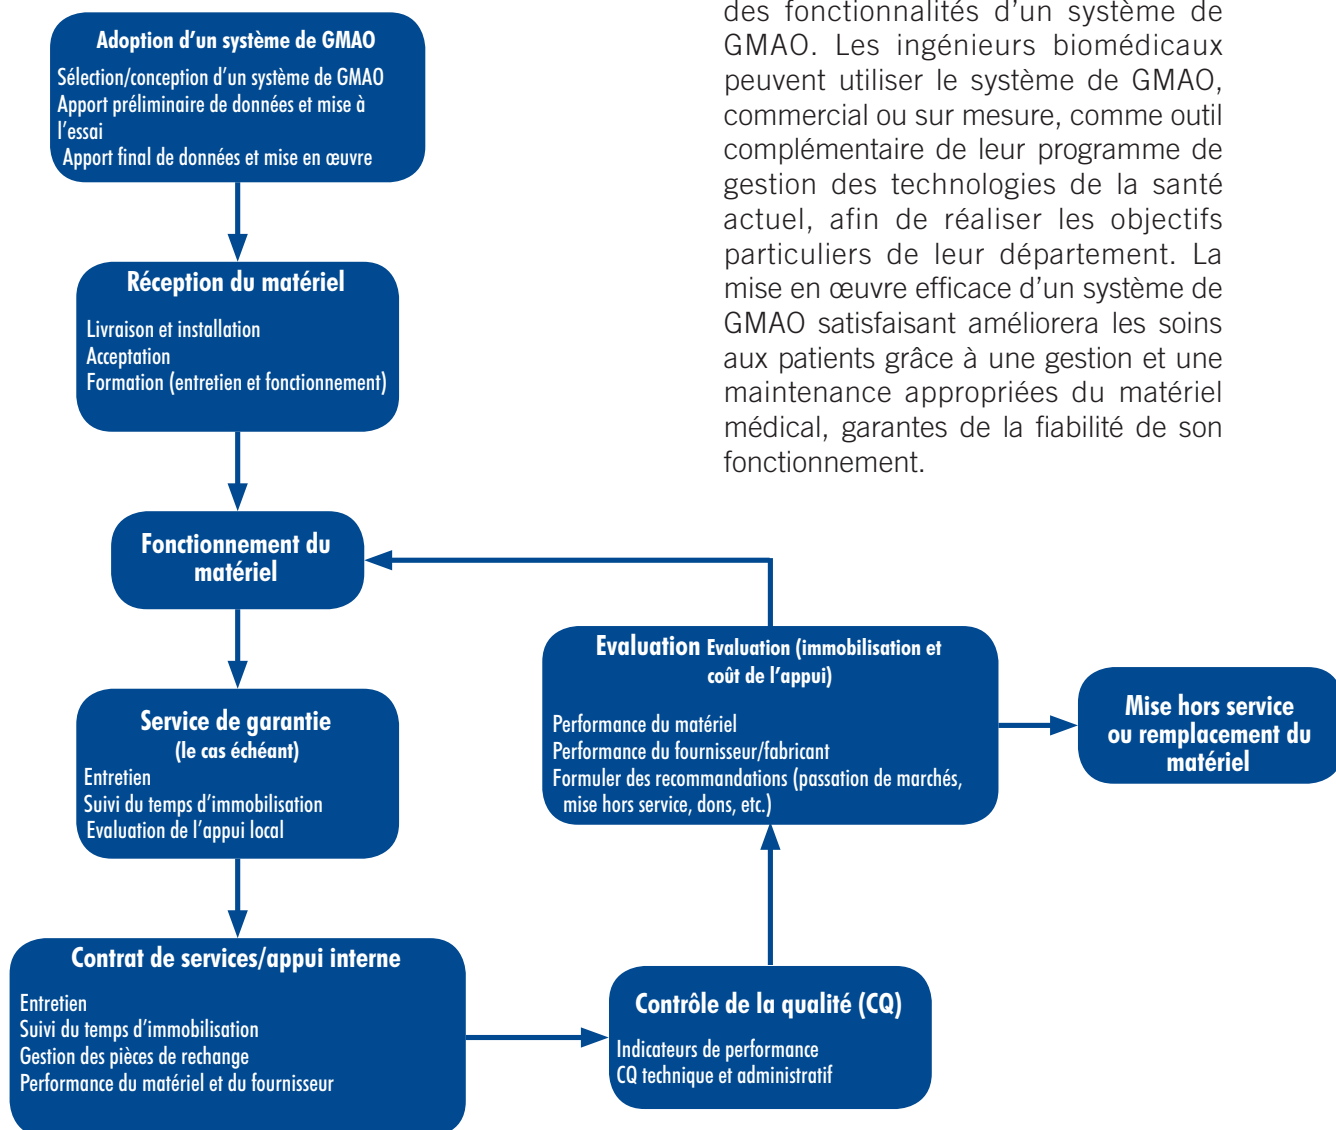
Adoption d'un système de GMAO
Sélection/conception d'un système de GMAO
Apport préliminaire de données et mise à l'essai
Apport final de données et mise en œuvre

des fonctionnalités d'un système de GMAO. Les ingénieurs biomédicaux peuvent utiliser le système de GMAO, commercial ou sur mesure, comme outil complémentaire de leur programme de gestion des technologies de la santé actuel, afin de réaliser les objectifs particuliers de leur département. La mise en œuvre efficace d'un système de GMAO satisfaisant améliorera les soins aux patients grâce à une gestion et une maintenance appropriées du matériel médical, garantes de la fiabilité de son fonctionnement.

Réception du matériel
Livraison et installation
Acceptation
Formation (entretien et fonctionnement)

Fonctionnement du matériel

Evaluation Evaluation (immobilisation et coût de l'appui)
Performance du matériel
Performance du fournisseur/fabricant
Formuler des recommandations (passation de marchés, mise hors service, dons, etc.)

Mise hors service ou remplacement du matériel

Service de garantie
(le cas échéant)
Entretien
Suivi du temps d'immobilisation
Evaluation de l'appui local

Contrat de services/appui interne
Entretien
Suivi du temps d'immobilisation
Gestion des pièces de rechange
Performance du matériel et du fournisseur

Contrôle de la qualité (CQ)
Indicateurs de performance
CQ technique et administratif